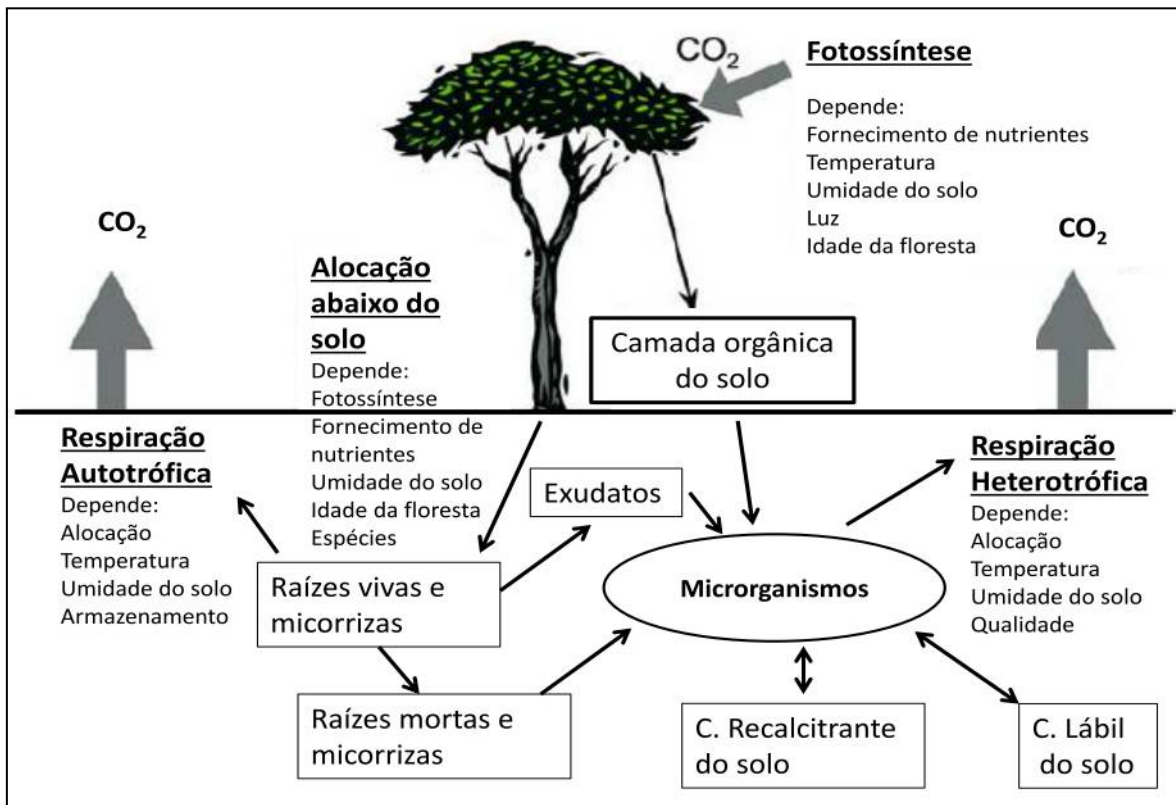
$CO_2$

Fotossíntese

Depende:
Fornecimento de nutrientes
Temperatura
Umidade do solo
Luz
Idade da floresta

$CO_2$

$CO_2$

Alocação abaixo do solo

Depende:
Fotossíntese
Fornecimento de nutrientes
Umidade do solo
Idade da floresta
Espécies

Camada orgânica do solo

Respiração Autotrófica

Depende:
Alocação
Temperatura
Umidade do solo
Armazenamento

Exudatos

Respiração Heterotrófica

Depende:
Alocação
Temperatura
Umidade do solo
Qualidade

Raízes vivas e micorrizas

Microrganismos

Raízes mortas e micorrizas

C. Recalcitrante do solo

C. Lábil do solo